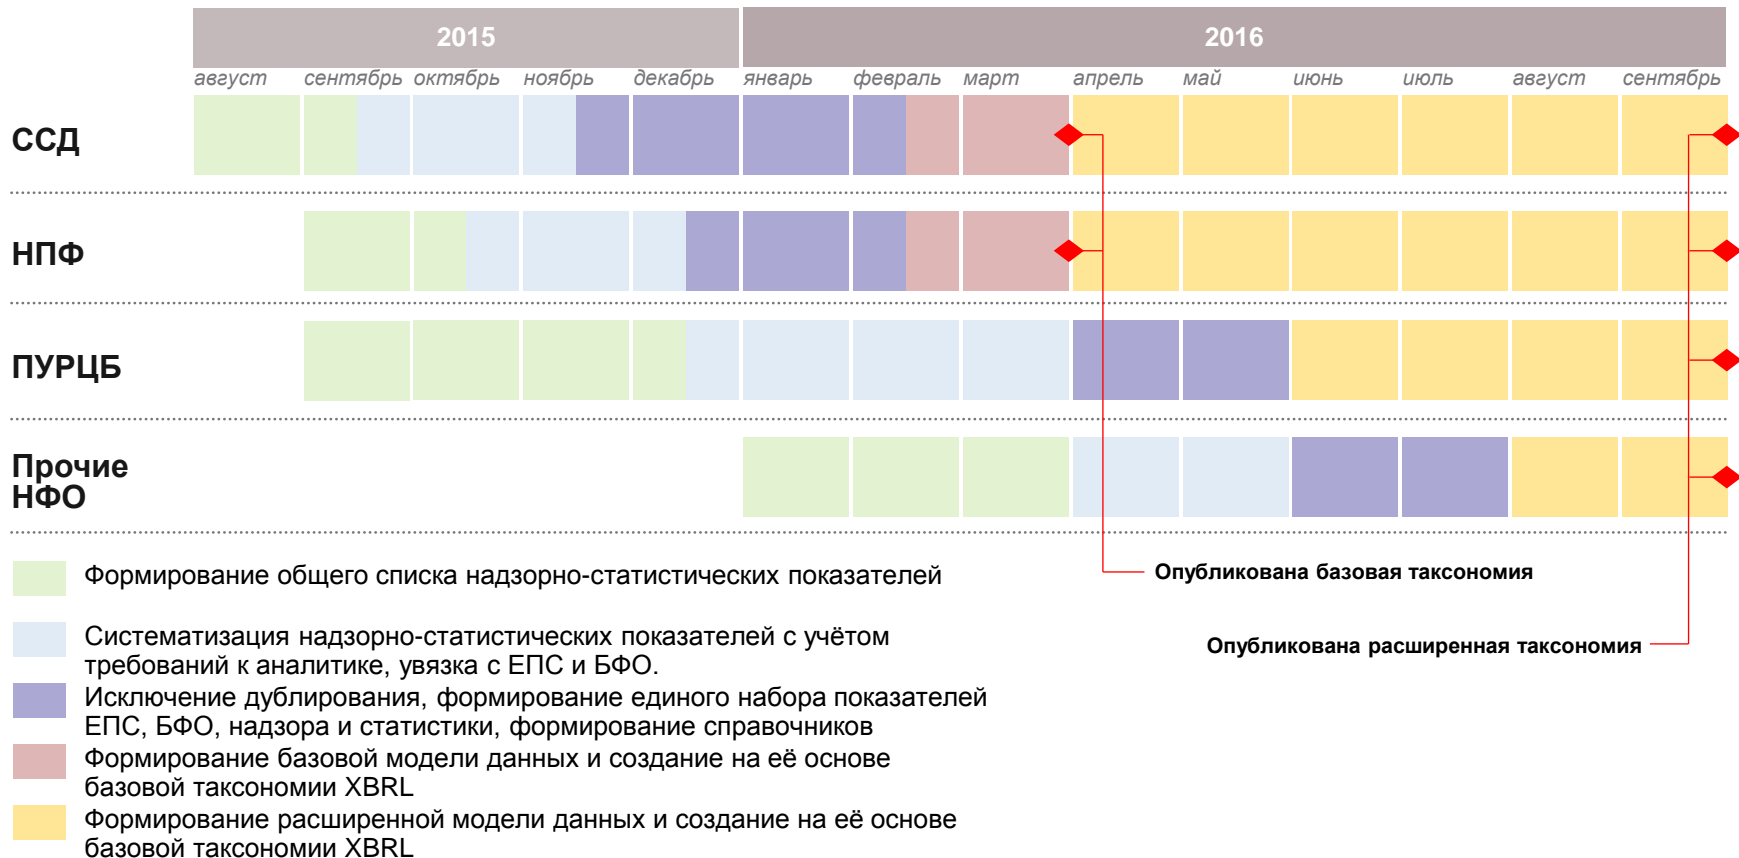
2015

2016

август сентябрь октябрь ноябрь декабрь январь февраль март апрель май июнь июль август сентябрь

ССД

НПФ

ПУРЦБ

Прочие НФО

Формирование общего списка надзорно-статистических показателей

Систематизация надзорно-статистических показателей с учётом требований к аналитике, увязка с ЕПС и БФО.

Исключение дублирования, формирование единого набора показателей ЕПС, БФО, надзора и статистики, формирование справочников

Формирование базовой модели данных и создание на её основе базовой таксономии XBRL

Формирование расширенной модели данных и создание на её основе базовой таксономии XBRL

Опубликована базовая таксономия

Опубликована расширенная таксономия